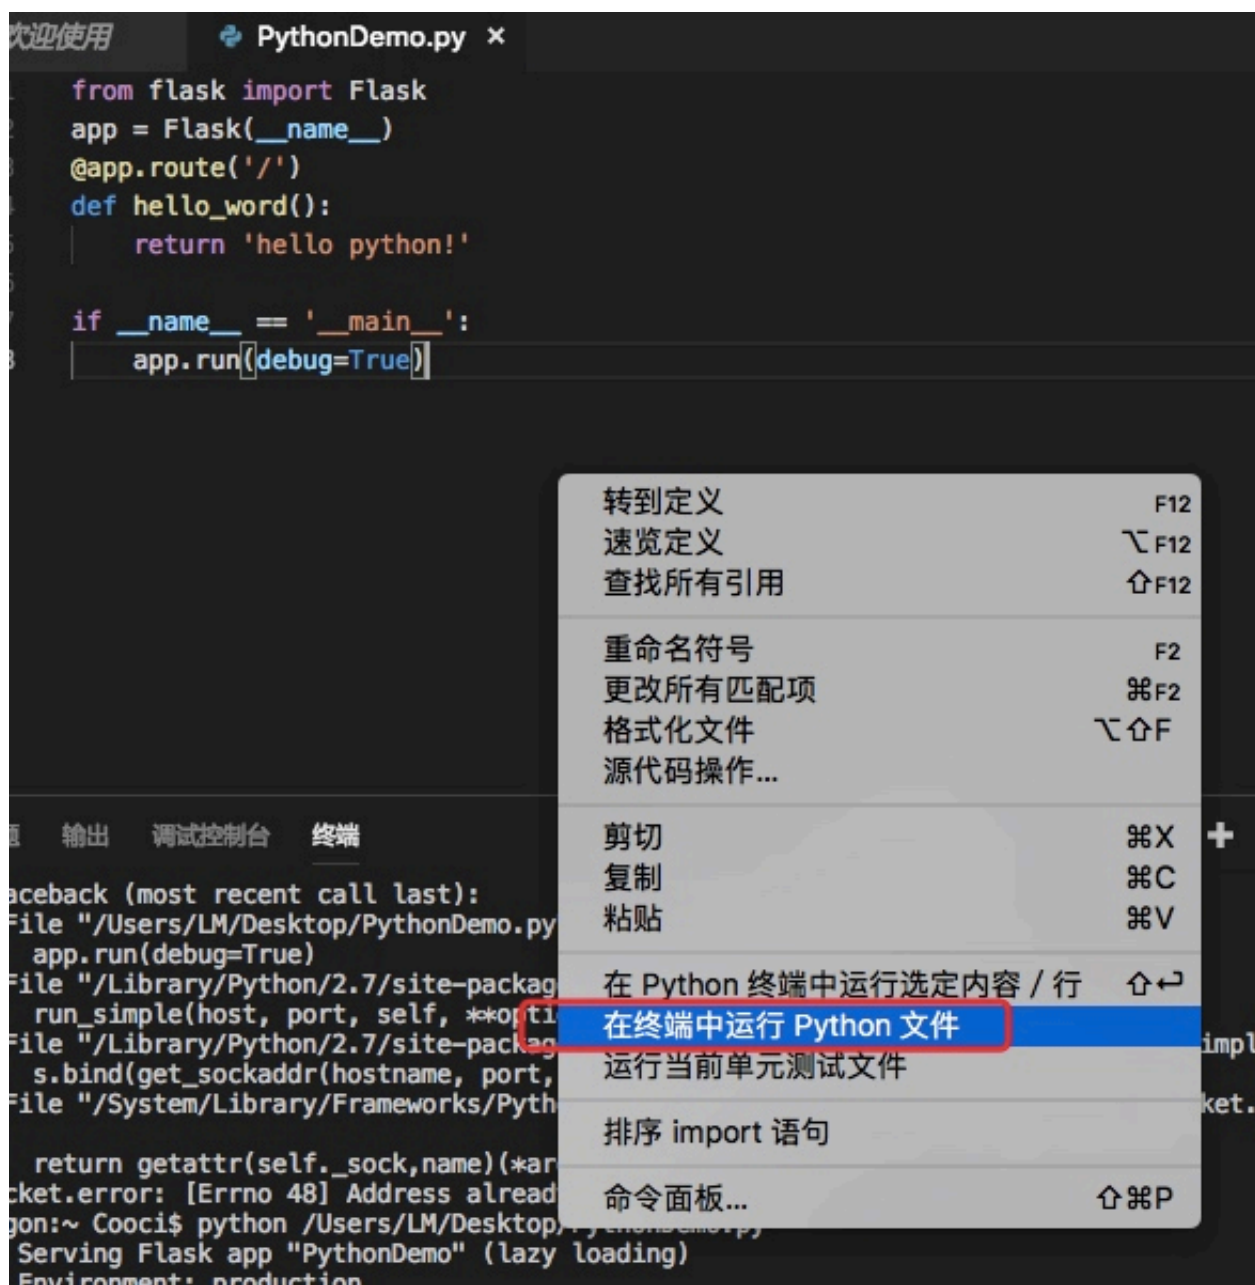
欢迎使用　PythonDemo.py ×

1 from flask import Flask
2 app = Flask(__name__)
3 @app.route('/')
4 def hello_word():
5 return 'hello python!'
6
7 if __name__ == '__main__':
8 app.run(debug=True)

转到定义 F12
速览定义 ⌥F12
查找所有引用 ⇧F12

重命名符号 F2
更改所有匹配项 ⌘F2
格式化文件 ⌥⇧F
源代码操作...

剪切 ⌘X
复制 ⌘C
粘贴 ⌘V

在 Python 终端中运行选定内容 / 行 ⇧↩
在终端中运行 Python 文件
运行当前单元测试文件

排序 import 语句

命令面板... ⇧⌘P

题 输出 调试控制台 终端 +

aceback (most recent call last):
File "/Users/LM/Desktop/PythonDemo.py
app.run(debug=True)
File "/Library/Python/2.7/site-packag
run_simple(host, port, self, **opti
File "/Library/Python/2.7/site-packag impl
s.bind(get_sockaddr(hostname, port,
File "/System/Library/Frameworks/Pyth ket.

return getattr(self._sock,name)(*ar
cket.error: [Errno 48] Address alread
gon:~ Cooci$ python /Users/LM/Desktop/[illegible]
Serving Flask app "PythonDemo" (lazy loading)
Environment: production